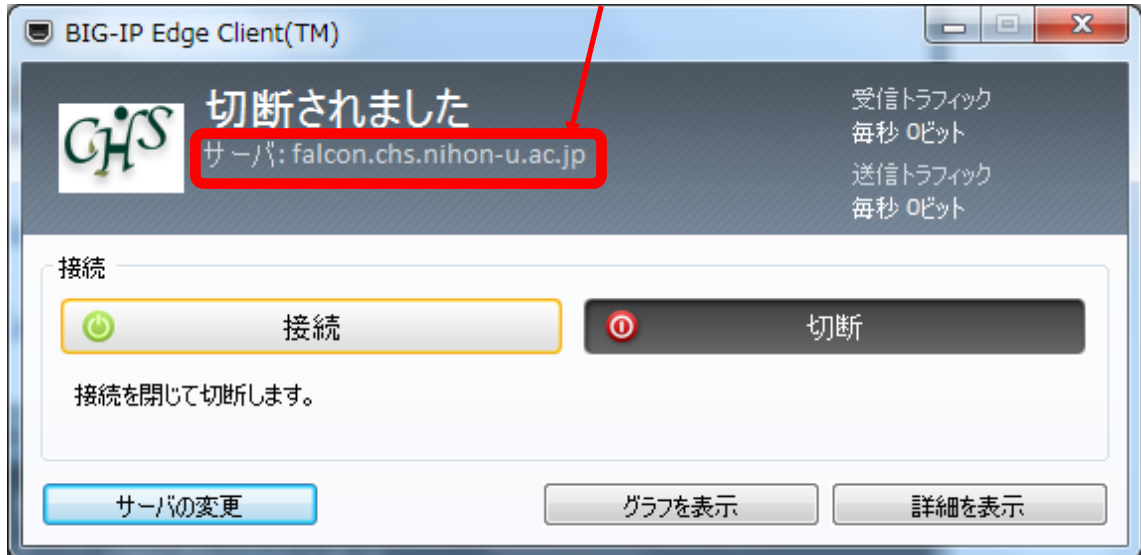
BIG-IP Edge Client(TM)

CHS

切断されました

サーバ: falcon.chs.nihon-u.ac.jp

受信トラフィック
毎秒 0ビット

送信トラフィック
毎秒 0ビット

接続

接続

切断

接続を閉じて切断します。

サーバの変更

グラフを表示

詳細を表示